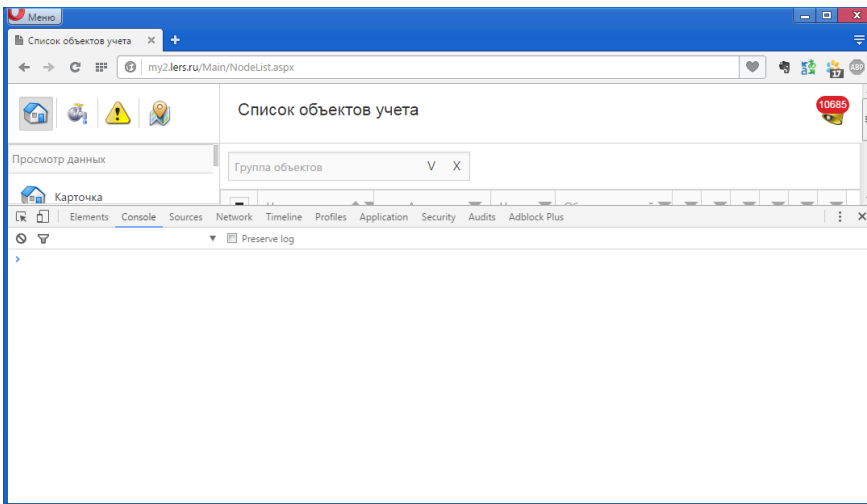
Меню

Список объектов учета ×

my2.lers.ru/Main/NodeList.aspx

17

ABP

Список объектов учета

10685

Просмотр данных

Группа объектов V X

Карточка

Elements Console Sources Network Timeline Profiles Application Security Audits Adblock Plus

Preserve log

>